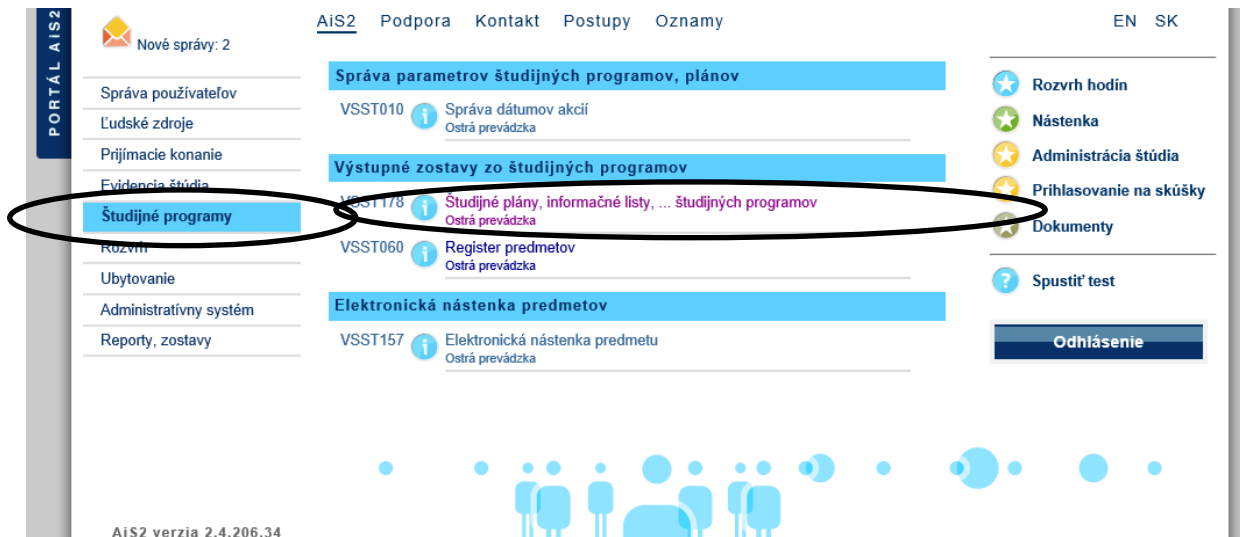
PORTÁL AiS2

Nové správy: 2

AiS2 Podpora Kontakt Postupy Oznamy

EN SK

Správa používateľov
Ľudské zdroje
Prijímacie konanie
Evidencia štúdia
Študijné programy
Rozvrh
Ubytovanie
Administratívny systém
Reporty, zostavy

Správa parametrov študijných programov, plánov

VSST010 Správa dátumov akcií
Ostrá prevádzka

Výstupné zostavy zo študijných programov

VSST178 Študijné plány, informačné listy, ... študijných programov
Ostrá prevádzka

VSST060 Register predmetov
Ostrá prevádzka

Elektronická nástenka predmetov

VSST157 Elektronická nástenka predmetu
Ostrá prevádzka

Rozvrh hodín
Nástenka
Administrácia štúdia
Prihlasovanie na skúšky
Dokumenty

Spustiť test

Odhlásenie

AiS2 verzia 2.4.206.34